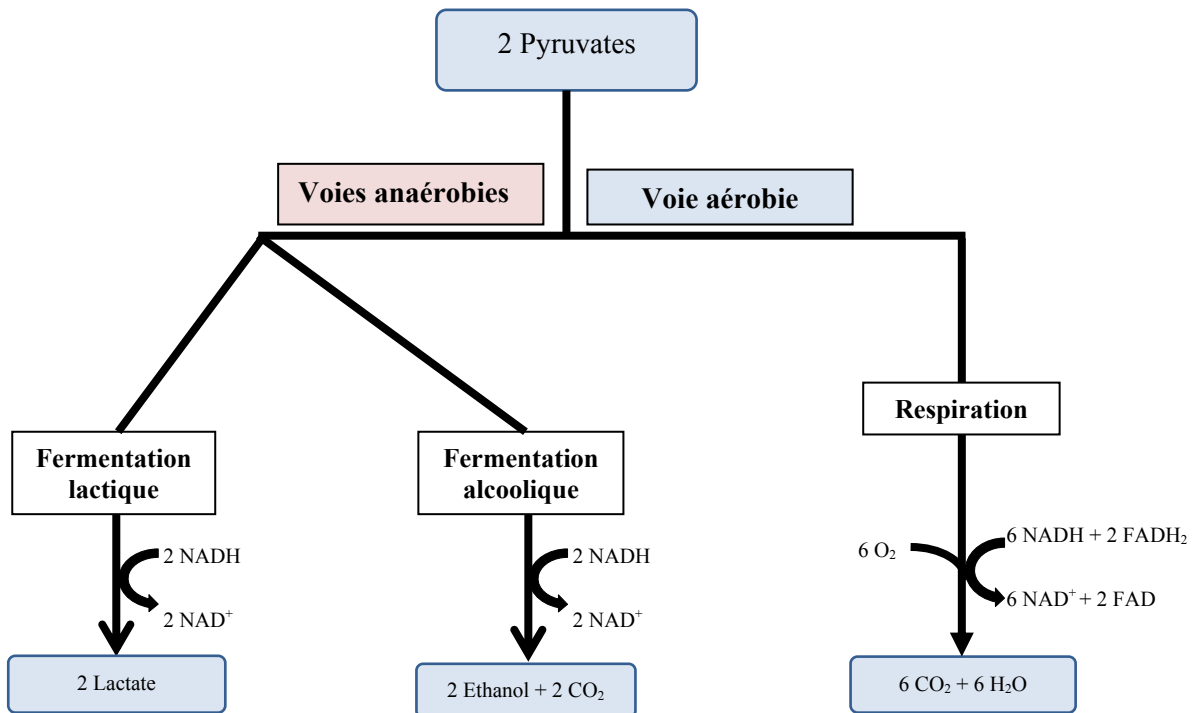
2 Pyruvates

Voies anaérobies

Voie aérobie

Fermentation lactique

2 NADH

2 NAD$^+$

2 Lactate

Fermentation alcoolique

2 NADH

2 NAD$^+$

2 Ethanol + 2 $CO_2$

Respiration

6 $O_2$

6 NADH + 2 $FADH_2$

6 NAD$^+$ + 2 FAD

6 $CO_2$ + 6 $H_2O$